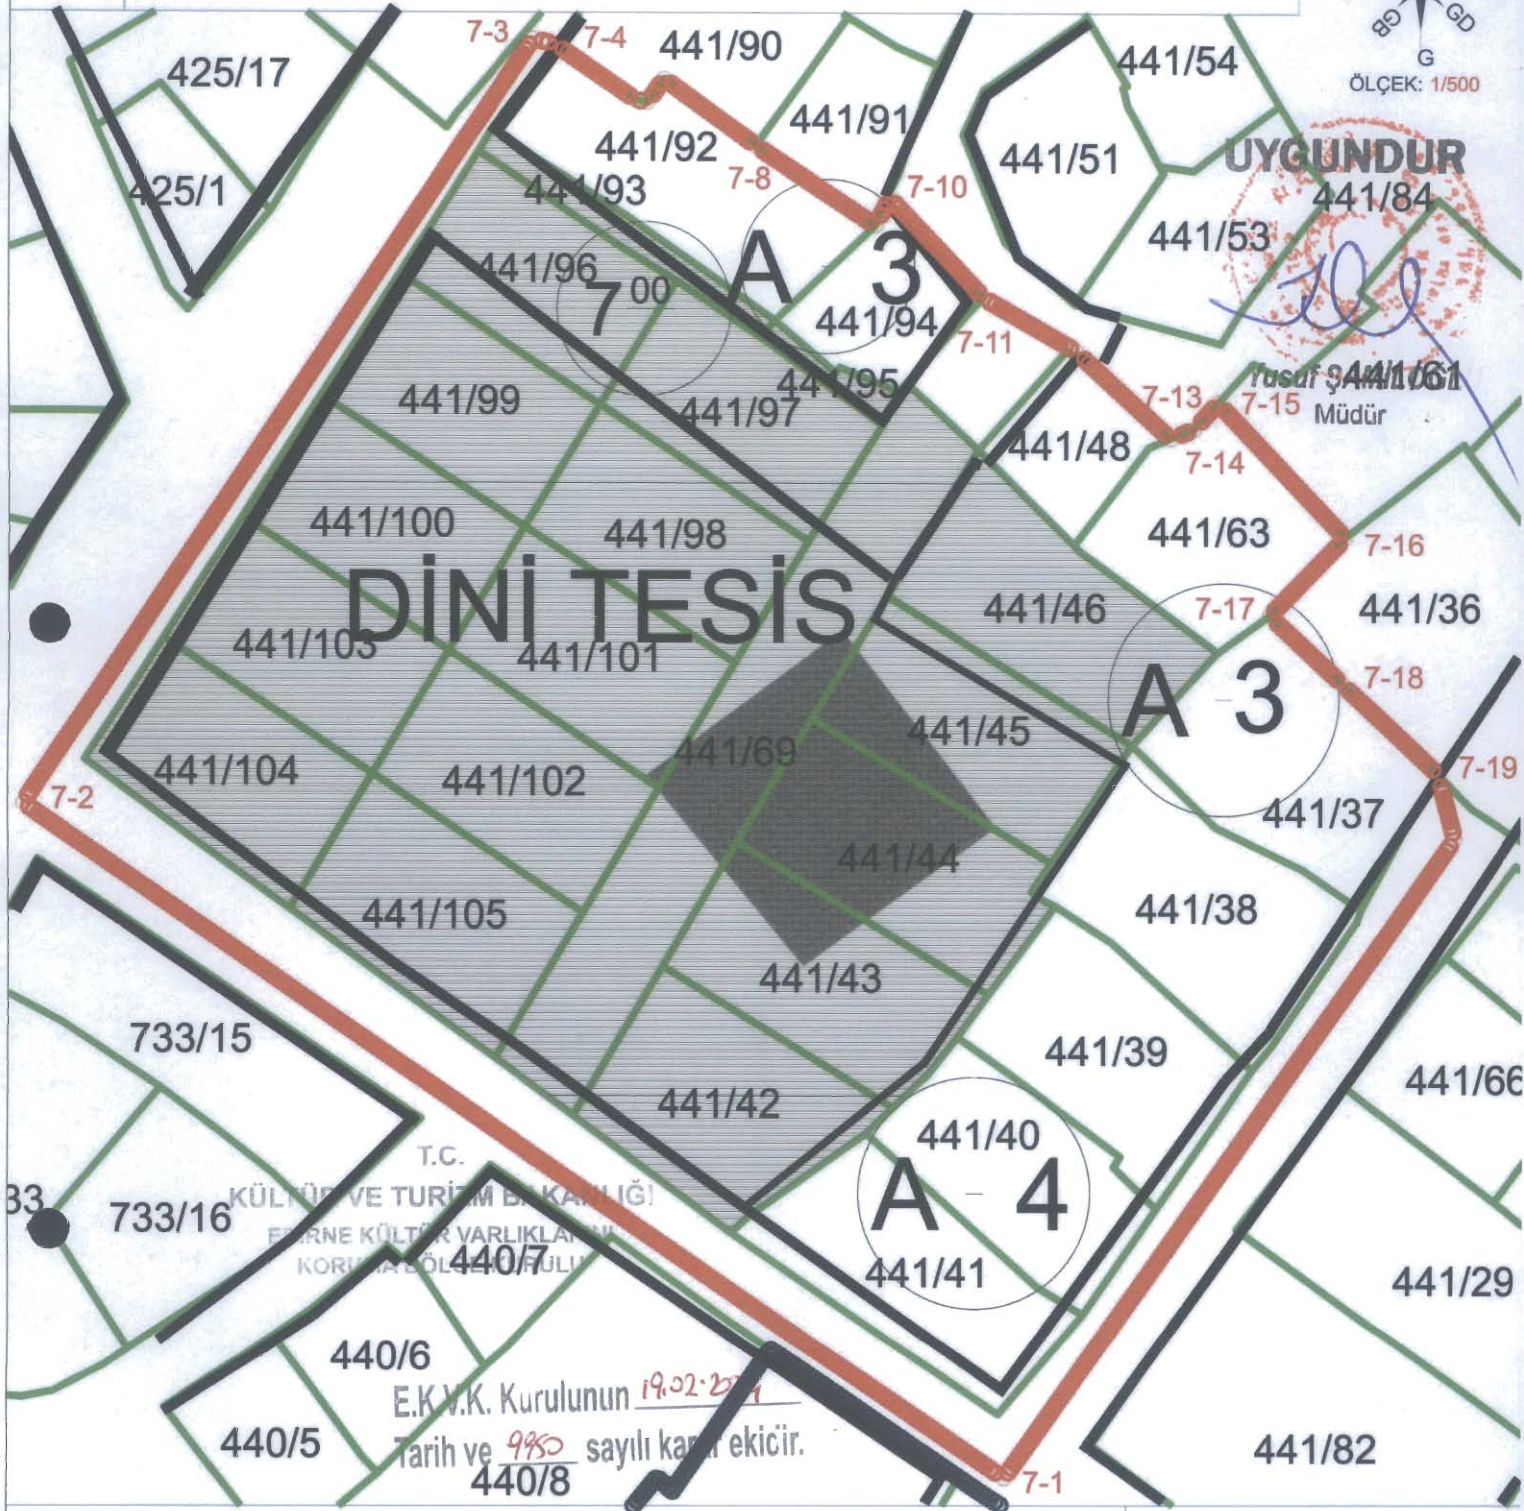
GB G GD
ÖLÇEK: 1/500

UYGUNDUR
Yusuf ŞAHİN
Müdür

7-3 7-4 441/90
425/17
441/54
441/91
441/92
441/51
7-8
7-10
425/1
441/93
441/84
441/53
441/96
7 00
A 3
441/94
7-11
441/61
441/99
441/95
441/97
7-13
7-15
441/48
7-14
441/100
441/98
441/63
7-16
DİNİ TESİS
441/46
7-17
441/36
441/103
441/101
A 3
7-18
441/69
441/45
441/104
441/102
7-19
7-2
441/37
441/44
441/38
441/105
441/43
733/15
441/39
441/66
441/42
441/40
T.C.
KÜLTÜR VE TURİZM BAKANLIĞI
EDİRNE KÜLTÜR VARLIKLARINI
KORUMA BÖLGE KURULU
A 4
33
733/16
440/7
441/41
441/29
440/6
E.K.V.K. Kurulunun 19.02.2014
Tarih ve 9950 sayılı kararı ekicir.
440/5
440/8
441/82
7-1